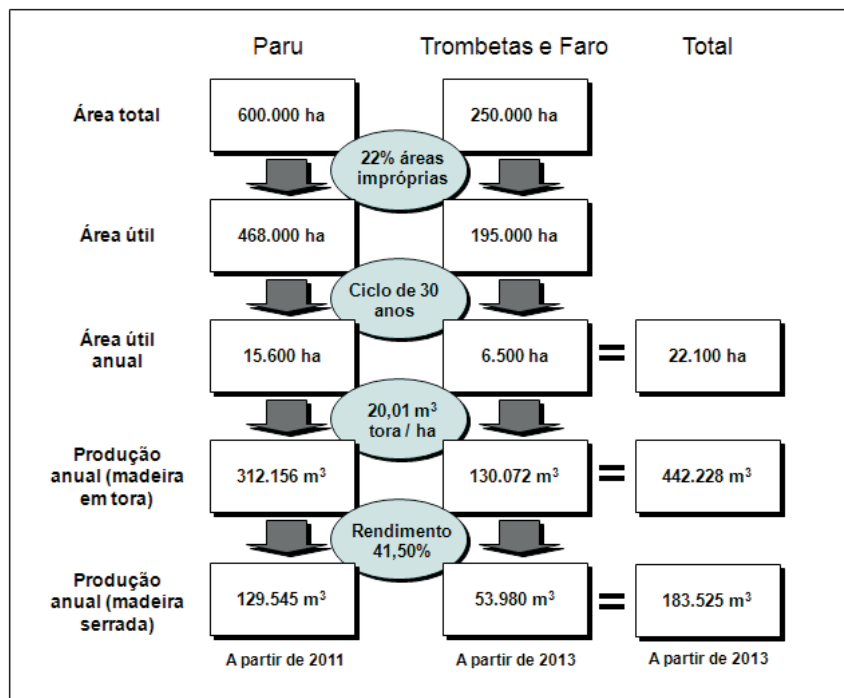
| | Paru | Trombetas e Faro | Total |
|---|---|---|---|
| Área total | 600.000 ha | 250.000 ha | |
| | 22% áreas impróprias | | |
| Área útil | 468.000 ha | 195.000 ha | |
| | Ciclo de 30 anos | | |
| Área útil anual | 15.600 ha | 6.500 ha = | 22.100 ha |
| | 20,01 $m^3$ tora / ha | | |
| Produção anual (madeira em tora) | 312.156 $m^3$ | 130.072 $m^3$ = | 442.228 $m^3$ |
| | Rendimento 41,50% | | |
| Produção anual (madeira serrada) | 129.545 $m^3$ | 53.980 $m^3$ = | 183.525 $m^3$ |
| | A partir de 2011 | A partir de 2013 | A partir de 2013 |